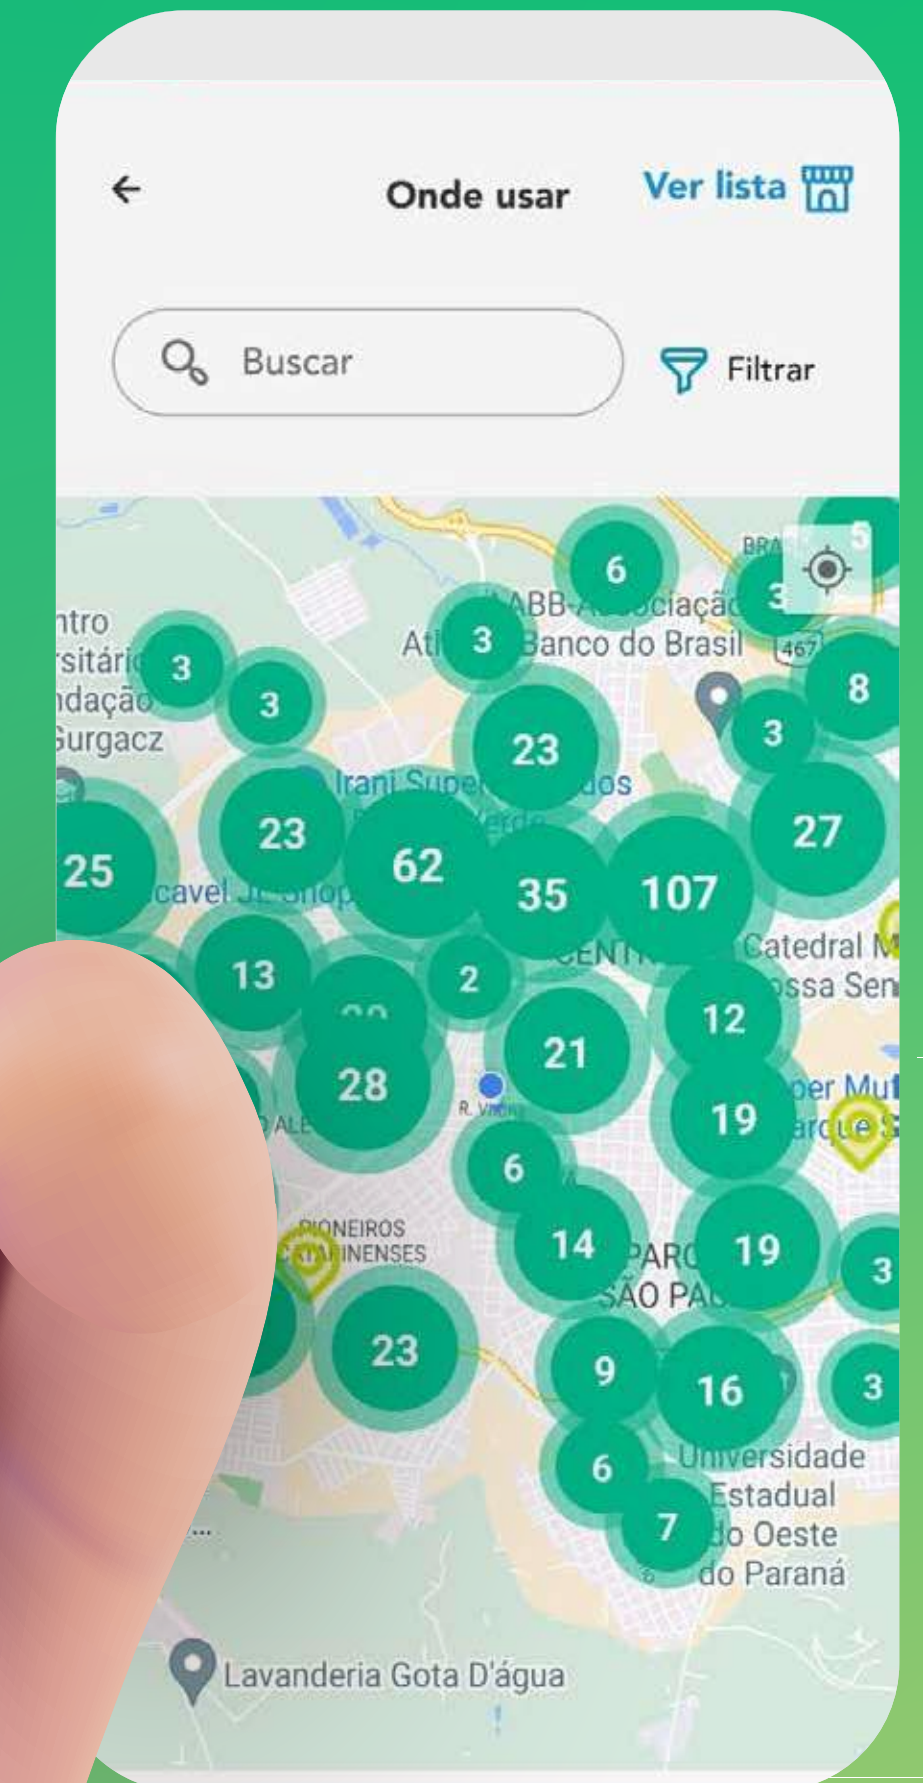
Onde usar

Ver lista

Buscar

Filtrar

6
BRA
5
ntro
rsitári
ndação
Gurgacz
3
3
ABB-Associação
Ati
3
Banco do Brasil
467
3
8
3
23
Irani Super
dos
25
23
62
cavel
35
107
27
13
2
Catedral M
ssa Sen
21
12
28
19
R. VITÓR
per Mu
arque S
6
PIONEIROS
CATARINENSES
14
PARQ
SÃO PAU
19
3
23
9
16
3
Universidade
Estadual
6
7
do Oeste
do Paraná
Lavanderia Gota D'água